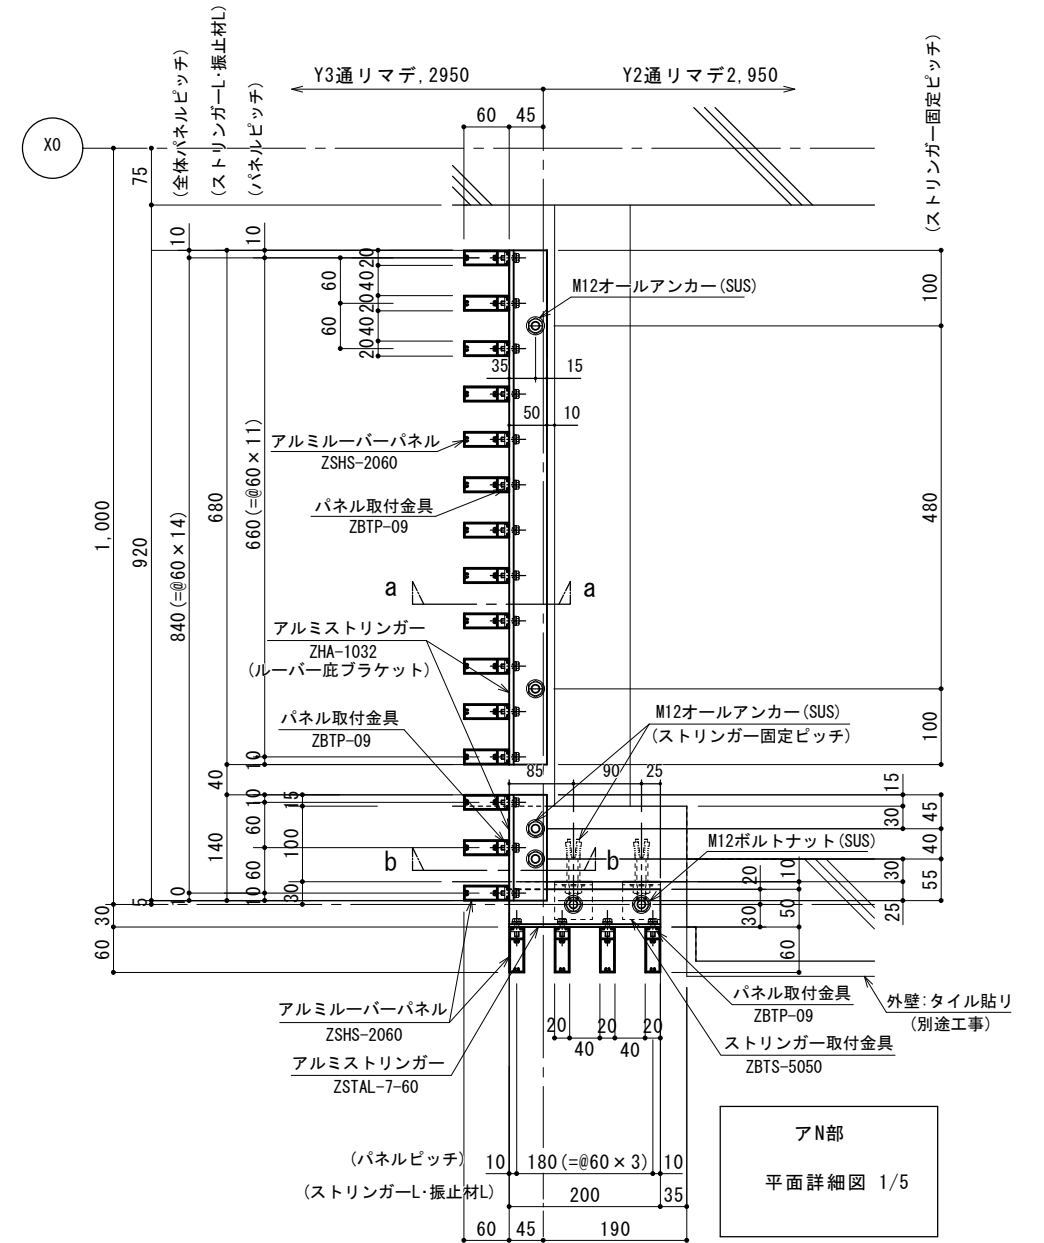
(全体パネルピッチ)
(ストリンガーL・振止材L)
(パネルピッチ)
Y3通リマデ, 2950
Y2通リマデ2, 950
(ストリンガー固定ピッチ)
X0
60 45
75
10
10
20
40
20
40
20
60
60
20
M12オールアンカー(SUS)
100
35 15
50 10
アルミルーバーパネル
ZSHS-2060
パネル取付金具
ZBTP-09
1, 000
920
840 (=@60 × 14)
680
660 (=@60 × 11)
480
a a
アルミストリンガー
ZHA-1032
(ルーバー庇ブラケット)
パネル取付金具
ZBTP-09
M12オールアンカー(SUS)
(ストリンガー固定ピッチ)
100
10
85 90 25
40
10
15
60
100
140
60
30
10
10
5
15
30
45
40
M12ボルトナット(SUS)
b b
20
10
30
55
30
50
25
60
30
60
アルミルーバーパネル
ZSHS-2060
アルミストリンガー
ZSTAL-7-60
20 20 20
40 40
パネル取付金具
ZBTP-09
外壁:タイル貼リ
(別途工事)
ストリンガー取付金具
ZBTS-5050
(パネルピッチ) 10 180 (=@60 × 3) 10
(ストリンガーL・振止材L) 200 35
60 45 190
アN部
平面詳細図 1/5